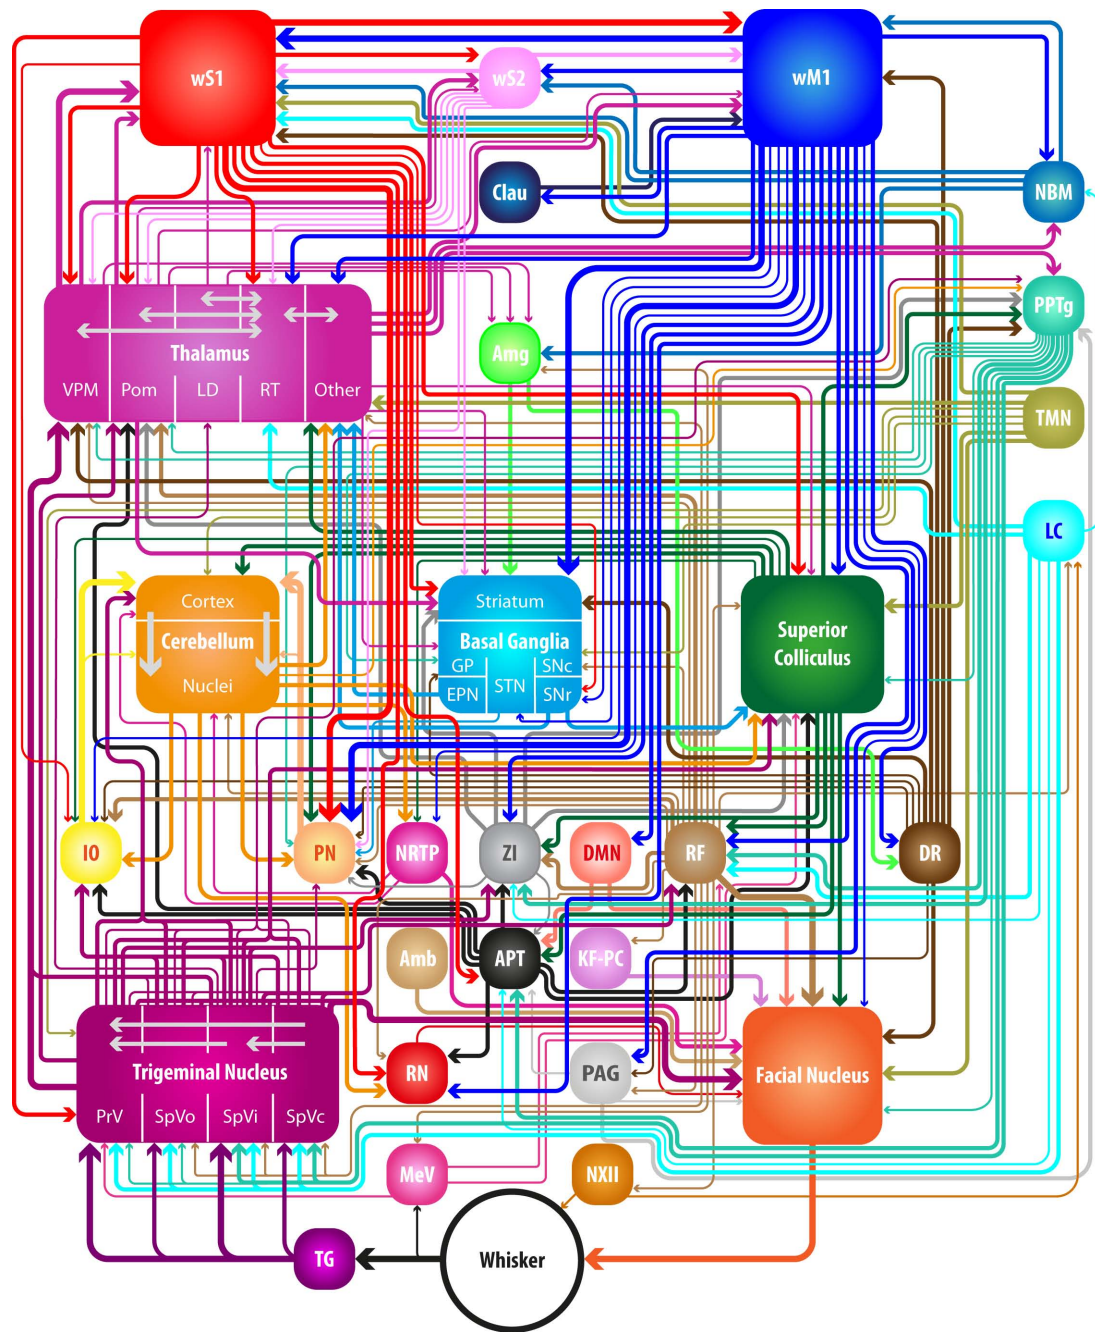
wS1
wS2
wM1
Clau
NBM
Thalamus
VPM
Pom
LD
RT
Other
Amg
PPTg
TMN
LC
Cortex
Cerebellum
Nuclei
Striatum
Basal Ganglia
GP
SNc
EPN
STN
SNr
Superior Colliculus
IO
PN
NRTP
ZI
DMN
RF
DR
Amb
APT
KF-PC
Trigeminal Nucleus
PrV
SpVo
SpVi
SpVc
RN
PAG
Facial Nucleus
MeV
NXII
TG
Whisker